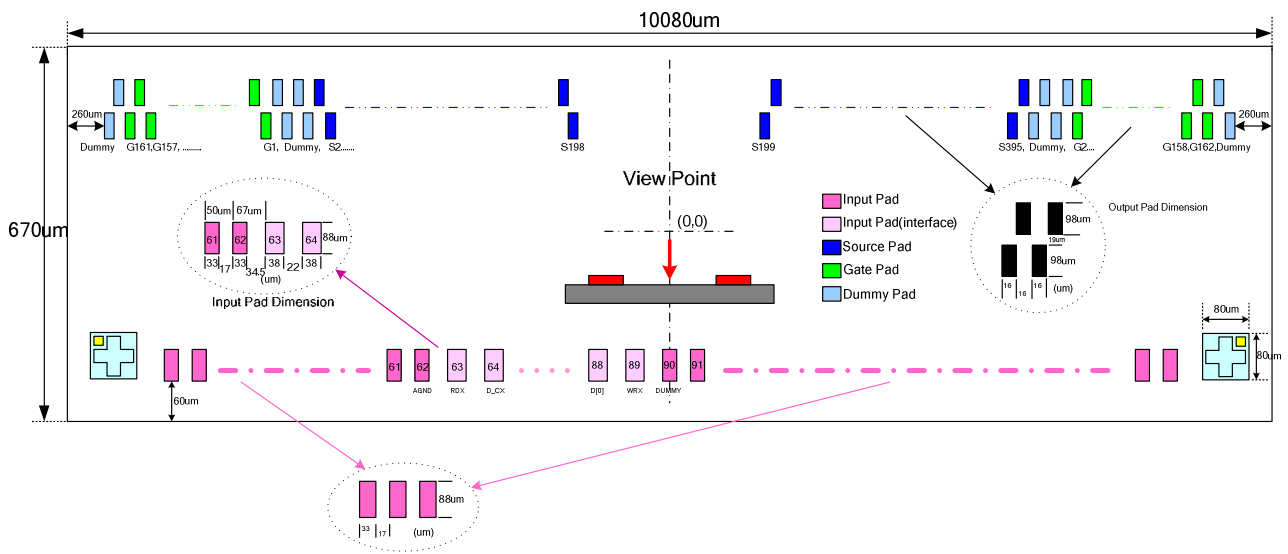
10080um

670um

260um

Dummy G161,G157, .........

G1, Dummy, S2.....

S198

S199

S395, Dummy, G2....

G158,G162,Dummy

260um

View Point

(0,0)

50um 67um

61 62 63 64

88um

33 17 33 34.5 38 22 38

(um)

Input Pad Dimension

Input Pad

Input Pad(interface)

Source Pad

Gate Pad

Dummy Pad

Output Pad Dimension

98um

19um

98um

16 16 16 (um)

80um

80um

60um

61 62 63 64 88 89 90 91

AGND RDX D_CX D[0] WRX DUMMY

88um

33 17 (um)